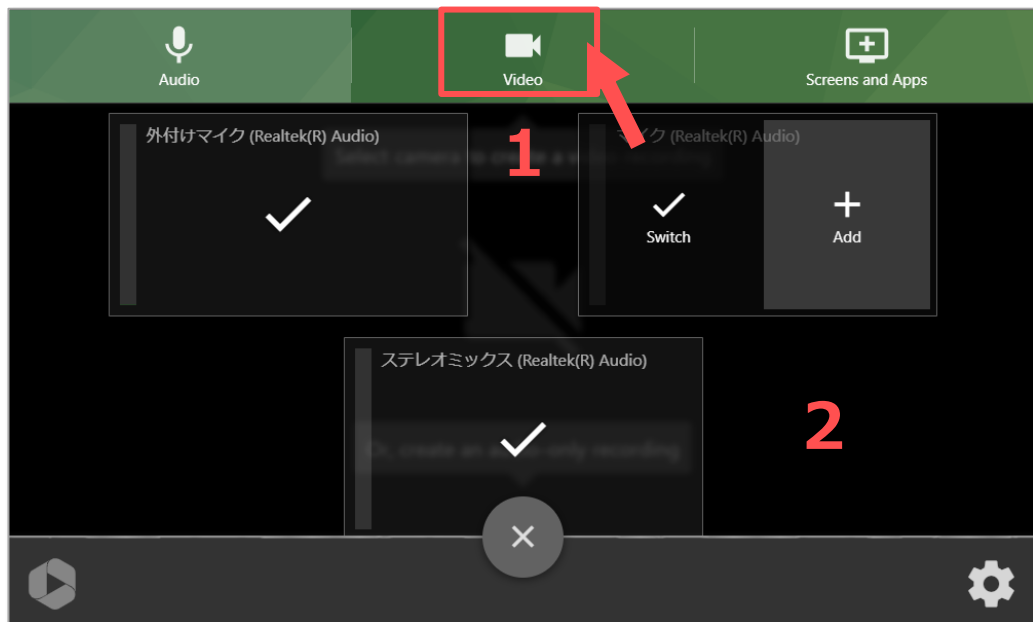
Audio

Video

Screens and Apps

外付けマイク (Realtek(R) Audio)

1

マイク (Realtek(R) Audio)

Select camera to create a video recording

Switch

Add

ステレオミックス (Realtek(R) Audio)

2

Or, create an audio only recording